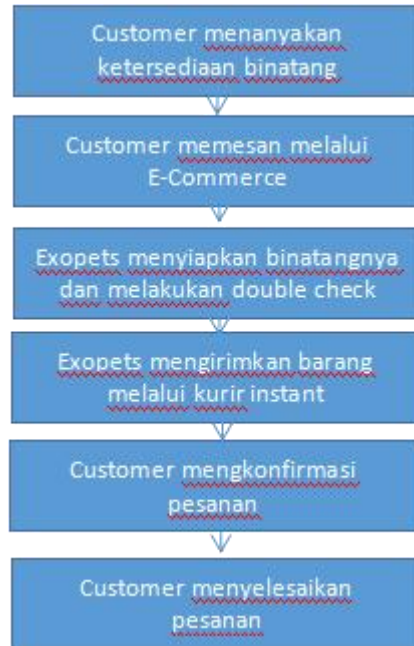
Customer menanyakan ketersediaan binatang

Customer memesan melalui E-Commerce

Exopets menyiapkan binatangnya dan melakukan double check

Exopets mengirimkan barang melalui kurir instant

Customer mengkonfirmasi pesanan

Customer menyelesaikan pesanan